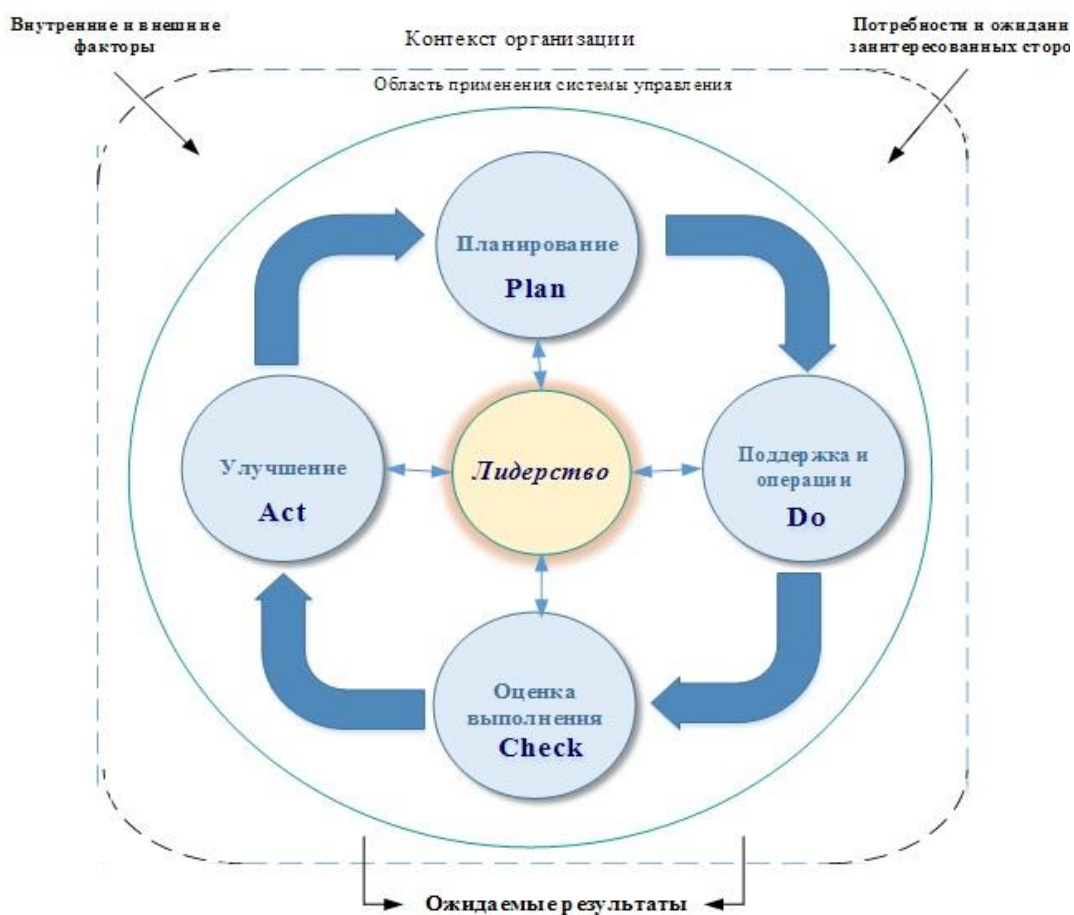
Внутренние и внешние факторы

Контекст организации

Потребности и ожидани заинтересованных сторо

Область применения системы управления

Планирование
Plan

Улучшение
Act

Лидерство

Поддержка и операции
Do

Оценка выполнения
Check

Ожидаемые результаты